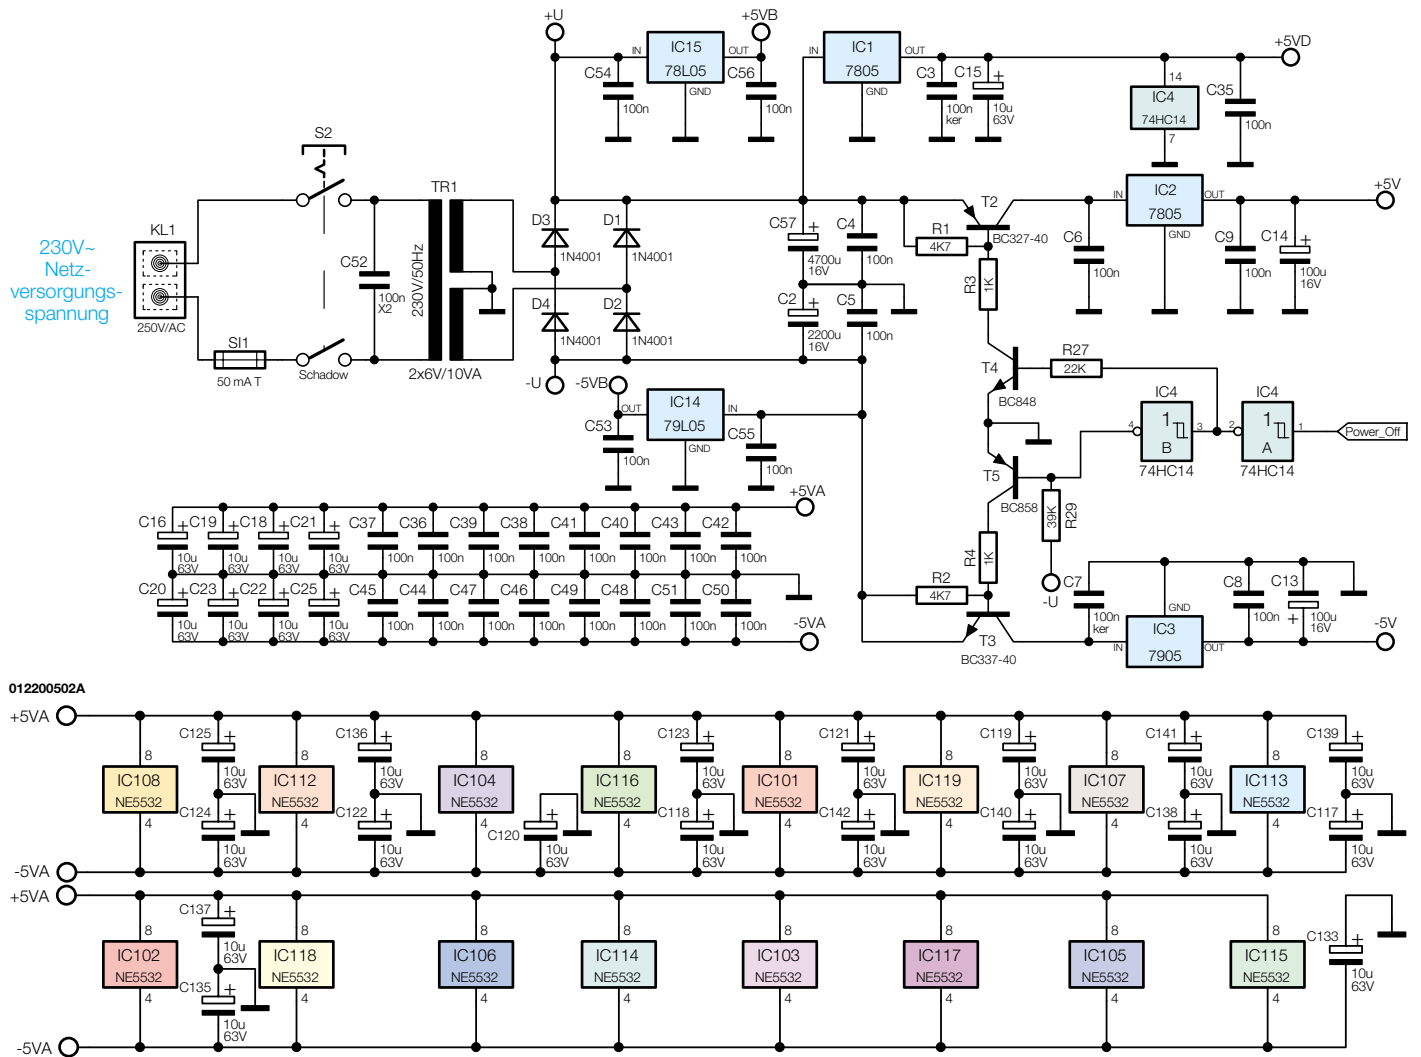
+U
IC15
78L05
IN
OUT
GND
+5VB
C54
100n
C56
100n
IC1
7805
IN
OUT
GND
C3
100n
ker
C15
10u
63V
+5VD
14
IC4
74HC14
7
C35
100n
S2
TR1
D3
1N4001
D1
1N4001
C57
4700u
16V
C4
100n
R1
4K7
T2
BC327-40
IN
IC2
7805
OUT
GND
C6
100n
C9
100n
C14
100u
16V
+5V
KL1
230V~
Netz-
versorgungs-
spannung
250V/AC
C52
100n
X2
230V/50Hz
D4
1N4001
D2
1N4001
C2
2200u
16V
C5
100n
R3
1K
SI1
50 mA T
Schadow
2x6V/10VA
-U
-5VB
IC14
79L05
OUT
IN
GND
C53
100n
C55
100n
T4
BC848
R27
22K
IC4
1
B
74HC14
4
3
IC4
1
A
74HC14
2
1
Power_Off
T5
BC858
39K
R29
R4
1K
-U
+5VA
C16
10u
63V
C19
10u
63V
C18
10u
63V
C21
10u
63V
C37
100n
C36
100n
C39
100n
C38
100n
C41
100n
C40
100n
C43
100n
C42
100n
C20
10u
63V
C23
10u
63V
C22
10u
63V
C25
10u
63V
C45
100n
C44
100n
C47
100n
C46
100n
C49
100n
C48
100n
C51
100n
C50
100n
-5VA
R2
4K7
T3
BC337-40
C7
100n
ker
GND
IC3
7905
IN
OUT
C8
100n
C13
100u
16V
-5V
012200502A
+5VA
8
IC108
NE5532
4
C125
10u
63V
C124
10u
63V
8
IC112
NE5532
4
C136
10u
63V
C122
10u
63V
8
IC104
NE5532
4
C120
10u
63V
8
IC116
NE5532
4
C123
10u
63V
C118
10u
63V
8
IC101
NE5532
4
C121
10u
63V
C142
10u
63V
8
IC119
NE5532
4
C119
10u
63V
C140
10u
63V
8
IC107
NE5532
4
C141
10u
63V
C138
10u
63V
8
IC113
NE5532
4
C139
10u
63V
C117
10u
63V
-5VA
+5VA
8
IC102
NE5532
4
C137
10u
63V
C135
10u
63V
8
IC118
NE5532
4
8
IC106
NE5532
4
8
IC114
NE5532
4
8
IC103
NE5532
4
8
IC117
NE5532
4
8
IC105
NE5532
4
8
IC115
NE5532
4
C133
10u
63V
-5VA